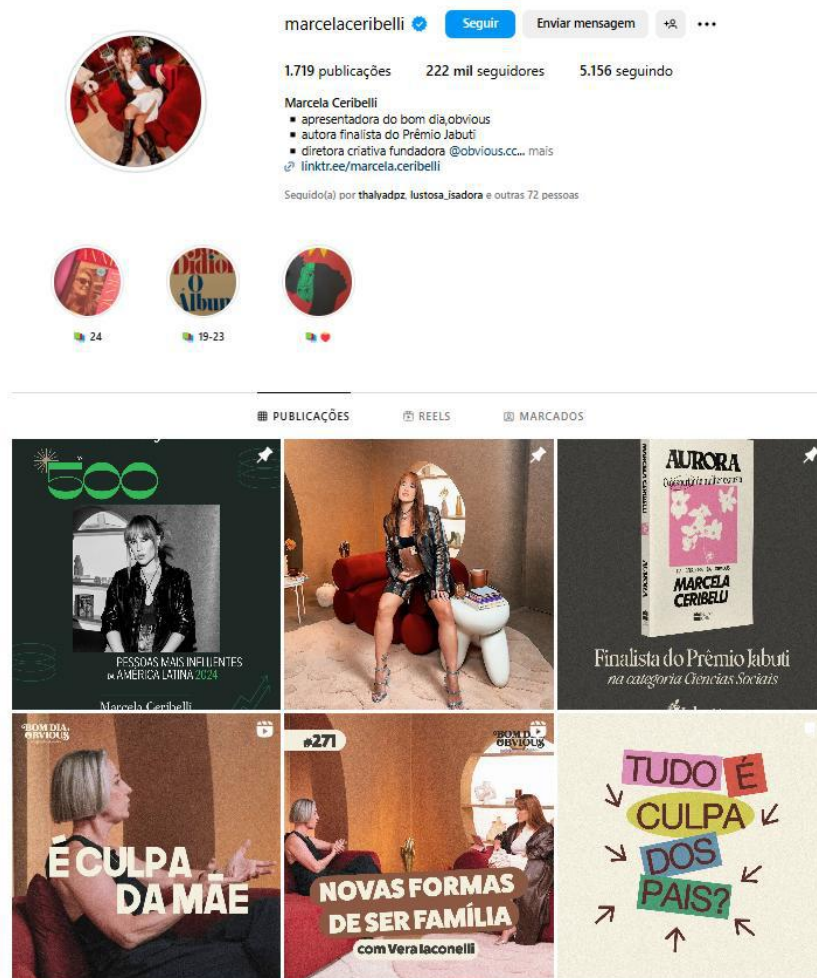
marcelaceribelli Seguir Enviar mensagem

1.719 publicações 222 mil seguidores 5.156 seguindo

Marcela Ceribelli
▪ apresentadora do bom dia,obvious
▪ autora finalista do Prêmio Jabuti
▪ diretora criativa fundadora @obvious.cc... mais
linktr.ee/marcela.ceribelli

Seguido(a) por thalyadpz, lustosa_isadora e outras 72 pessoas

24

19-23

PUBLICAÇÕES REELS MARCADOS

500

PESSOAS MAIS INFLUENTES da AMÉRICA LATINA 2024

Marcela Ceribelli

AURORA

MARCELA CERIBELLI

Finalista do Prêmio Jabuti na categoria Ciências Sociais

BOM DIA, OBVIOUS

É CULPA DA MÃE

#271

BOM DIA, OBVIOUS

NOVAS FORMAS DE SER FAMÍLIA com Vera Iaconelli

TUDO É CULPA DOS PAIS?